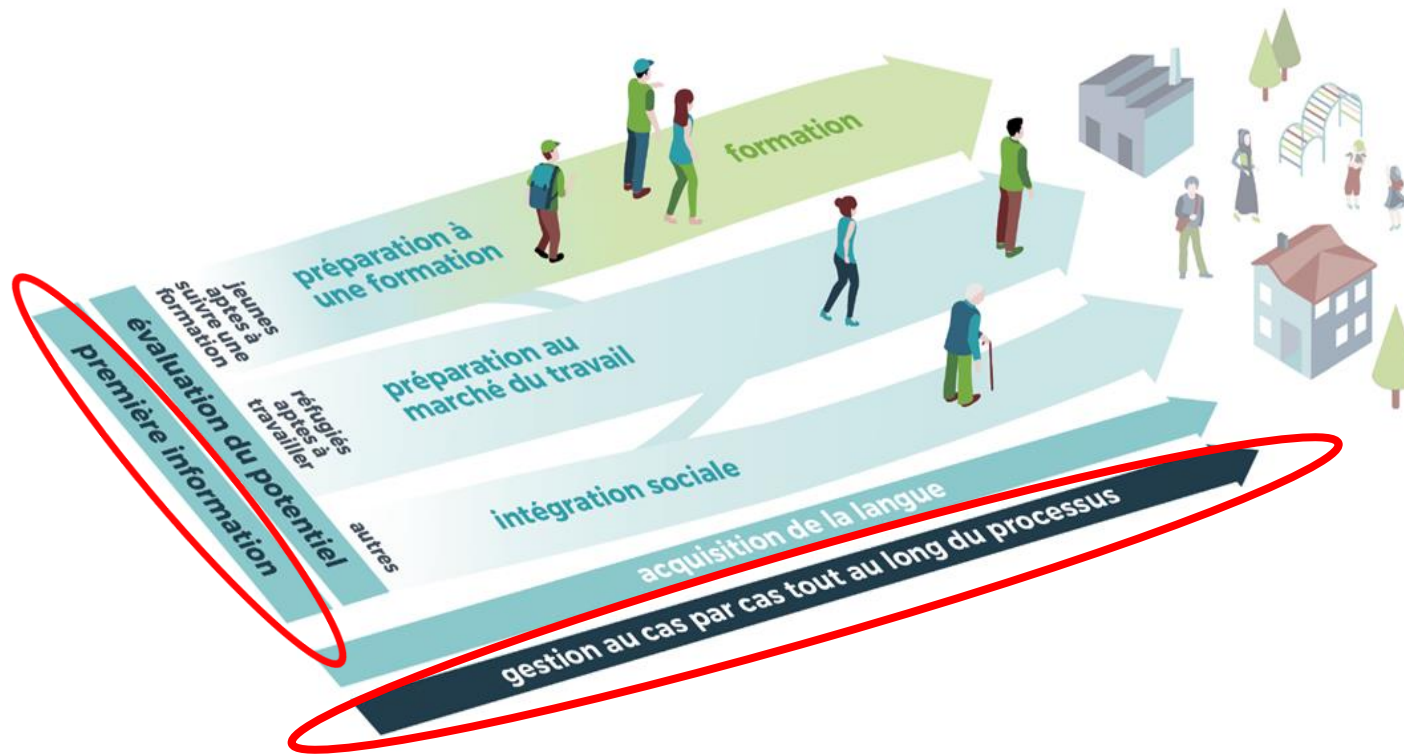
première information

évaluation du potentiel

Jeunes aptes à suivre une formation

préparation à une formation

formation

réfugiés aptes à travailler

préparation au marché du travail

autres

intégration sociale

acquisition de la langue

gestion au cas par cas tout au long du processus